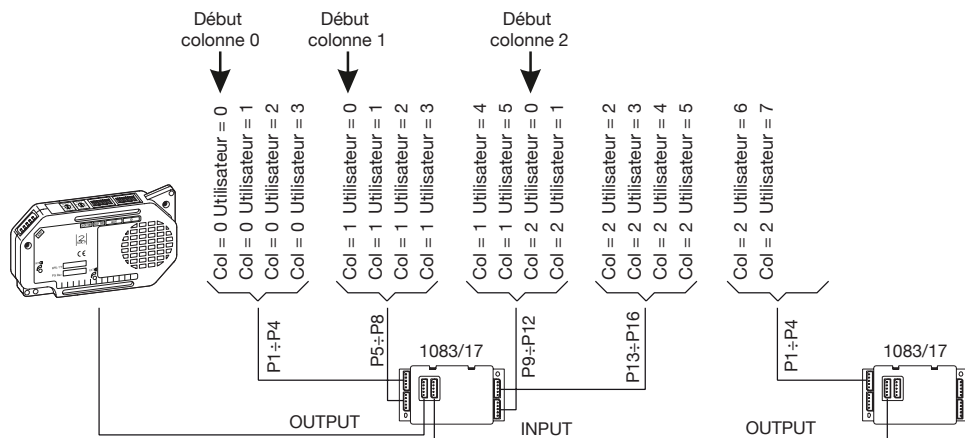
Début colonne 0

Début colonne 1

Début colonne 2

Col = 0 Utilisateur = 0
Col = 0 Utilisateur = 1
Col = 0 Utilisateur = 2
Col = 0 Utilisateur = 3
Col = 1 Utilisateur = 0
Col = 1 Utilisateur = 1
Col = 1 Utilisateur = 2
Col = 1 Utilisateur = 3
Col = 1 Utilisateur = 4
Col = 1 Utilisateur = 5
Col = 2 Utilisateur = 0
Col = 2 Utilisateur = 1
Col = 2 Utilisateur = 2
Col = 2 Utilisateur = 3
Col = 2 Utilisateur = 4
Col = 2 Utilisateur = 5
Col = 2 Utilisateur = 6
Col = 2 Utilisateur = 7

P1÷P4
P5÷P8
P9÷P12
P13÷P16
P1÷P4

1083/17
1083/17

OUTPUT
INPUT
OUTPUT